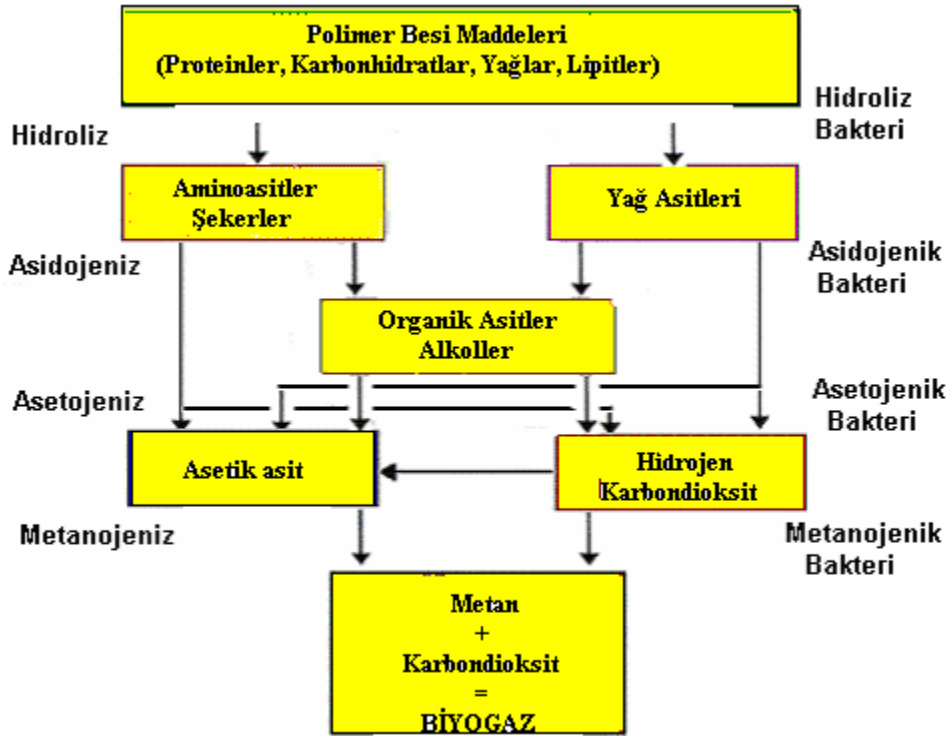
Polimer Besi Maddeleri
(Proteinler, Karbonhidratlar, Yağlar, Lipitler)

Hidroliz

Hidroliz Bakteri

Aminoasitler Şekerler

Yağ Asitleri

Asidojeniz

Asidojenik Bakteri

Organik Asitler Alkoller

Asetojeniz

Asetojenik Bakteri

Asetik asit

Hidrojen Karbondioksit

Metanojeniz

Metanojenik Bakteri

Metan
+
Karbondioksit
=
BİYOGAZ